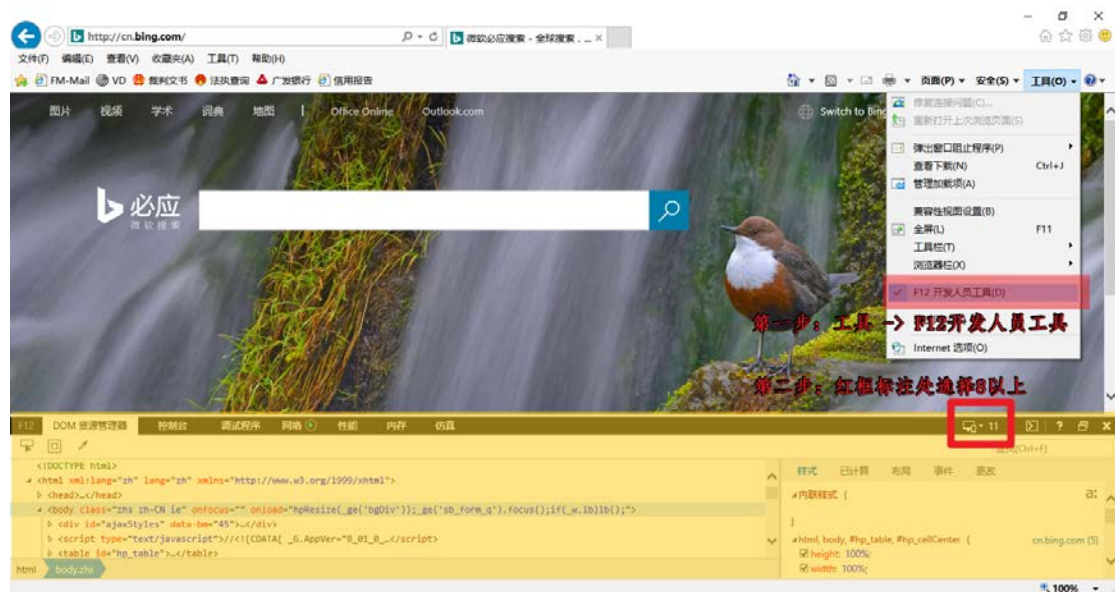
http://cn.bing.com/
微软必应搜索 - 全球搜索 ... ×
文件(F) 编辑(E) 查看(V) 收藏夹(A) 工具(T) 帮助(H)
FM-Mail VD 裁判文书 法执查询 广发银行 信用报告
页面(P) 安全(S) 工具(O)
图片 视频 学术 词典 地图 | Office Online Outlook.com
Switch to Bing
必应
微软搜索
修复连接问题(C)...
重新打开上次浏览页面(S)
弹出窗口阻止程序(P)
查看下载(N) Ctrl+J
管理加载项(A)
兼容性视图设置(B)
全屏(L) F11
工具栏(T)
浏览器栏(X)
F12 开发人员工具(D)
Internet 选项(O)
第一步：工具 -> F12开发人员工具
第二步：红框标注处选择8以上
F12 DOM 资源管理器 控制台 调试程序 网络 性能 内存 仿真
11
<!DOCTYPE html>
<html xml:lang="zh" lang="zh" xmlns="http://www.w3.org/1999/xhtml">
<head>...</head>
<body class="zhs zh-CN ie" onfocus="" onload="hpResize(_ge('bgDiv'));_ge('sb_form_q').focus();if(_w.lb)lb();">
<div id="ajaxStyles" data-bm="45">...</div>
<script type="text/javascript">//<![CDATA[ _G.AppVer="8_01_0_...</script>
<table id="hp_table">...</table>
html body.zhs
样式 已计算 布局 事件 更改
内联样式 {
}
html, body, #hp_table, #hp_cellCenter { cn.bing.com (5)
height: 100%;
width: 100%;
100%